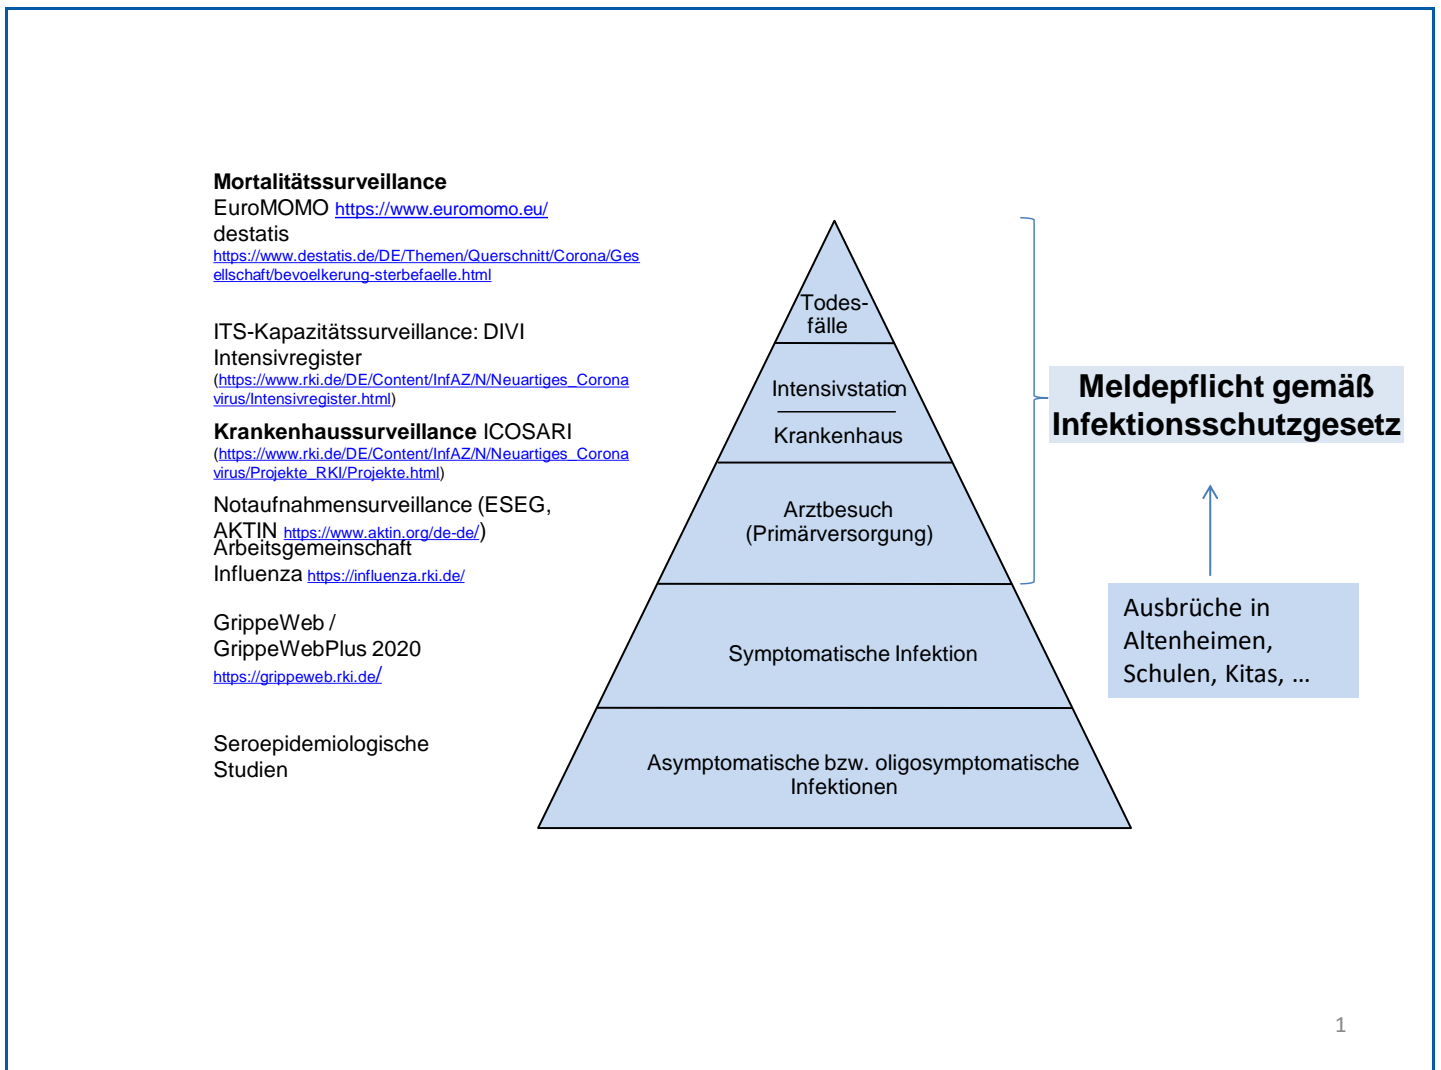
**Mortalitätssurveillance**
EuroMOMO https://www.euromomo.eu/
destatis
https://www.destatis.de/DE/Themen/Querschnitt/Corona/Gesellschaft/bevoelkerung-sterbefaelle.html

ITS-Kapazitätssurveillance: DIVI Intensivregister
(https://www.rki.de/DE/Content/InfAZ/N/Neuartiges_Coronavirus/Intensivregister.html)

**Krankenhaussurveillance** ICOSARI
(https://www.rki.de/DE/Content/InfAZ/N/Neuartiges_Coronavirus/Projekte_RKI/Projekte.html)

Notaufnahmensurveillance (ESEG, AKTIN https://www.aktin.org/de-de/)
Arbeitsgemeinschaft Influenza https://influenza.rki.de/

GrippeWeb / GrippeWebPlus 2020
https://grippeweb.rki.de/

Seroepidemiologische Studien

Todesfälle

Intensivstation

Krankenhaus

Arztbesuch (Primärversorgung)

Symptomatische Infektion

Asymptomatische bzw. oligosymptomatische Infektionen

**Meldepflicht gemäß Infektionsschutzgesetz**

Ausbrüche in Altenheimen, Schulen, Kitas, …

1